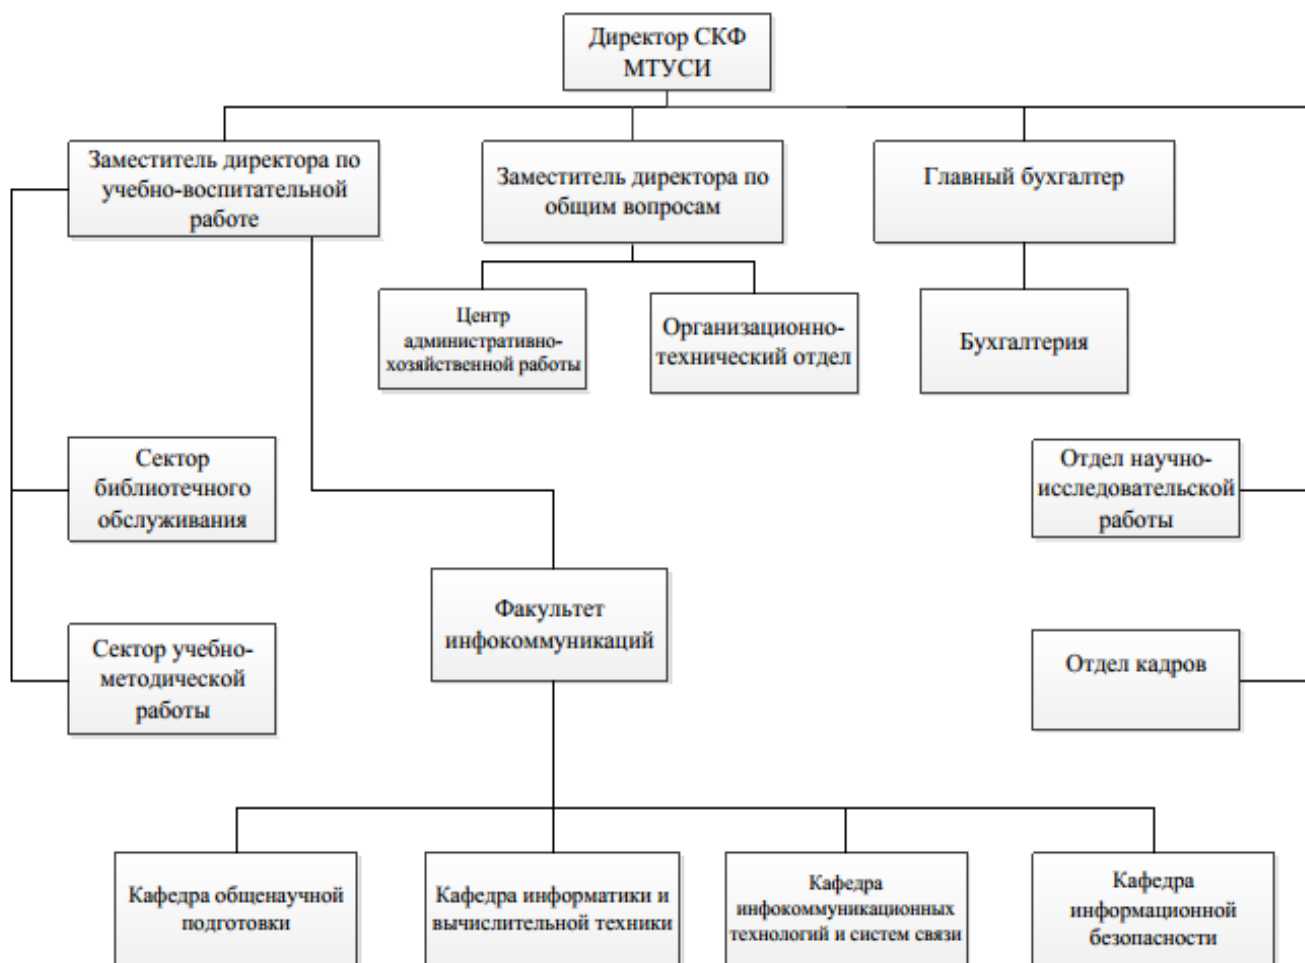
Директор СКФ МТУСИ

Заместитель директора по учебно-воспитательной работе

Заместитель директора по общим вопросам

Главный бухгалтер

Центр административно-хозяйственной работы

Организационно-технический отдел

Бухгалтерия

Сектор библиотечного обслуживания

Отдел научно-исследовательской работы

Факультет инфокоммуникаций

Сектор учебно-методической работы

Отдел кадров

Кафедра общенаучной подготовки

Кафедра информатики и вычислительной техники

Кафедра инфокоммуникационных технологий и систем связи

Кафедра информационной безопасности